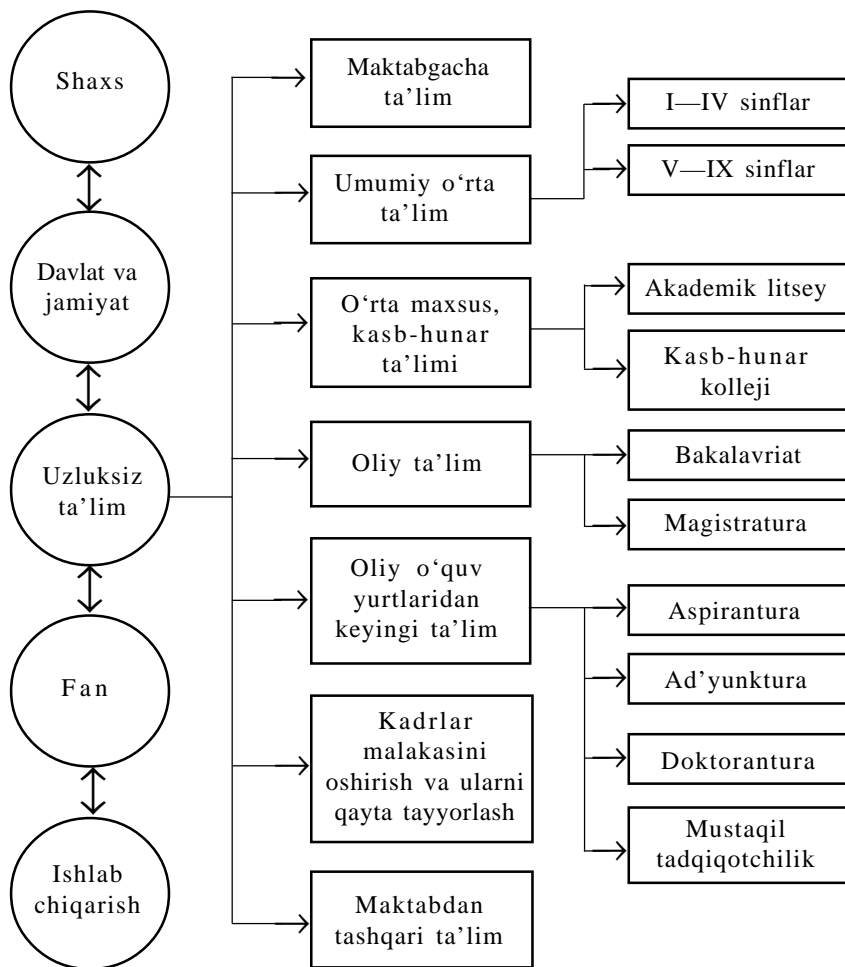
Shaxs

Davlat va jamiyat

Uzluksiz ta'lim

Fan

Ishlab chiqarish

Maktabgacha ta'lim

Umumiy o'rta ta'lim

I—IV sinflar

V—IX sinflar

O'rta maxsus, kasb-hunar ta'limi

Akademik litsey

Kasb-hunar kolleji

Oliy ta'lim

Bakalavriat

Magistratura

Oliy o'quv yurtlaridan keyingi ta'lim

Aspirantura

Ad'yunktura

Doktorantura

Mustaqil tadqiqotchilik

Kadrlar malakasini oshirish va ularni qayta tayyorlash

Maktabdan tashqari ta'lim